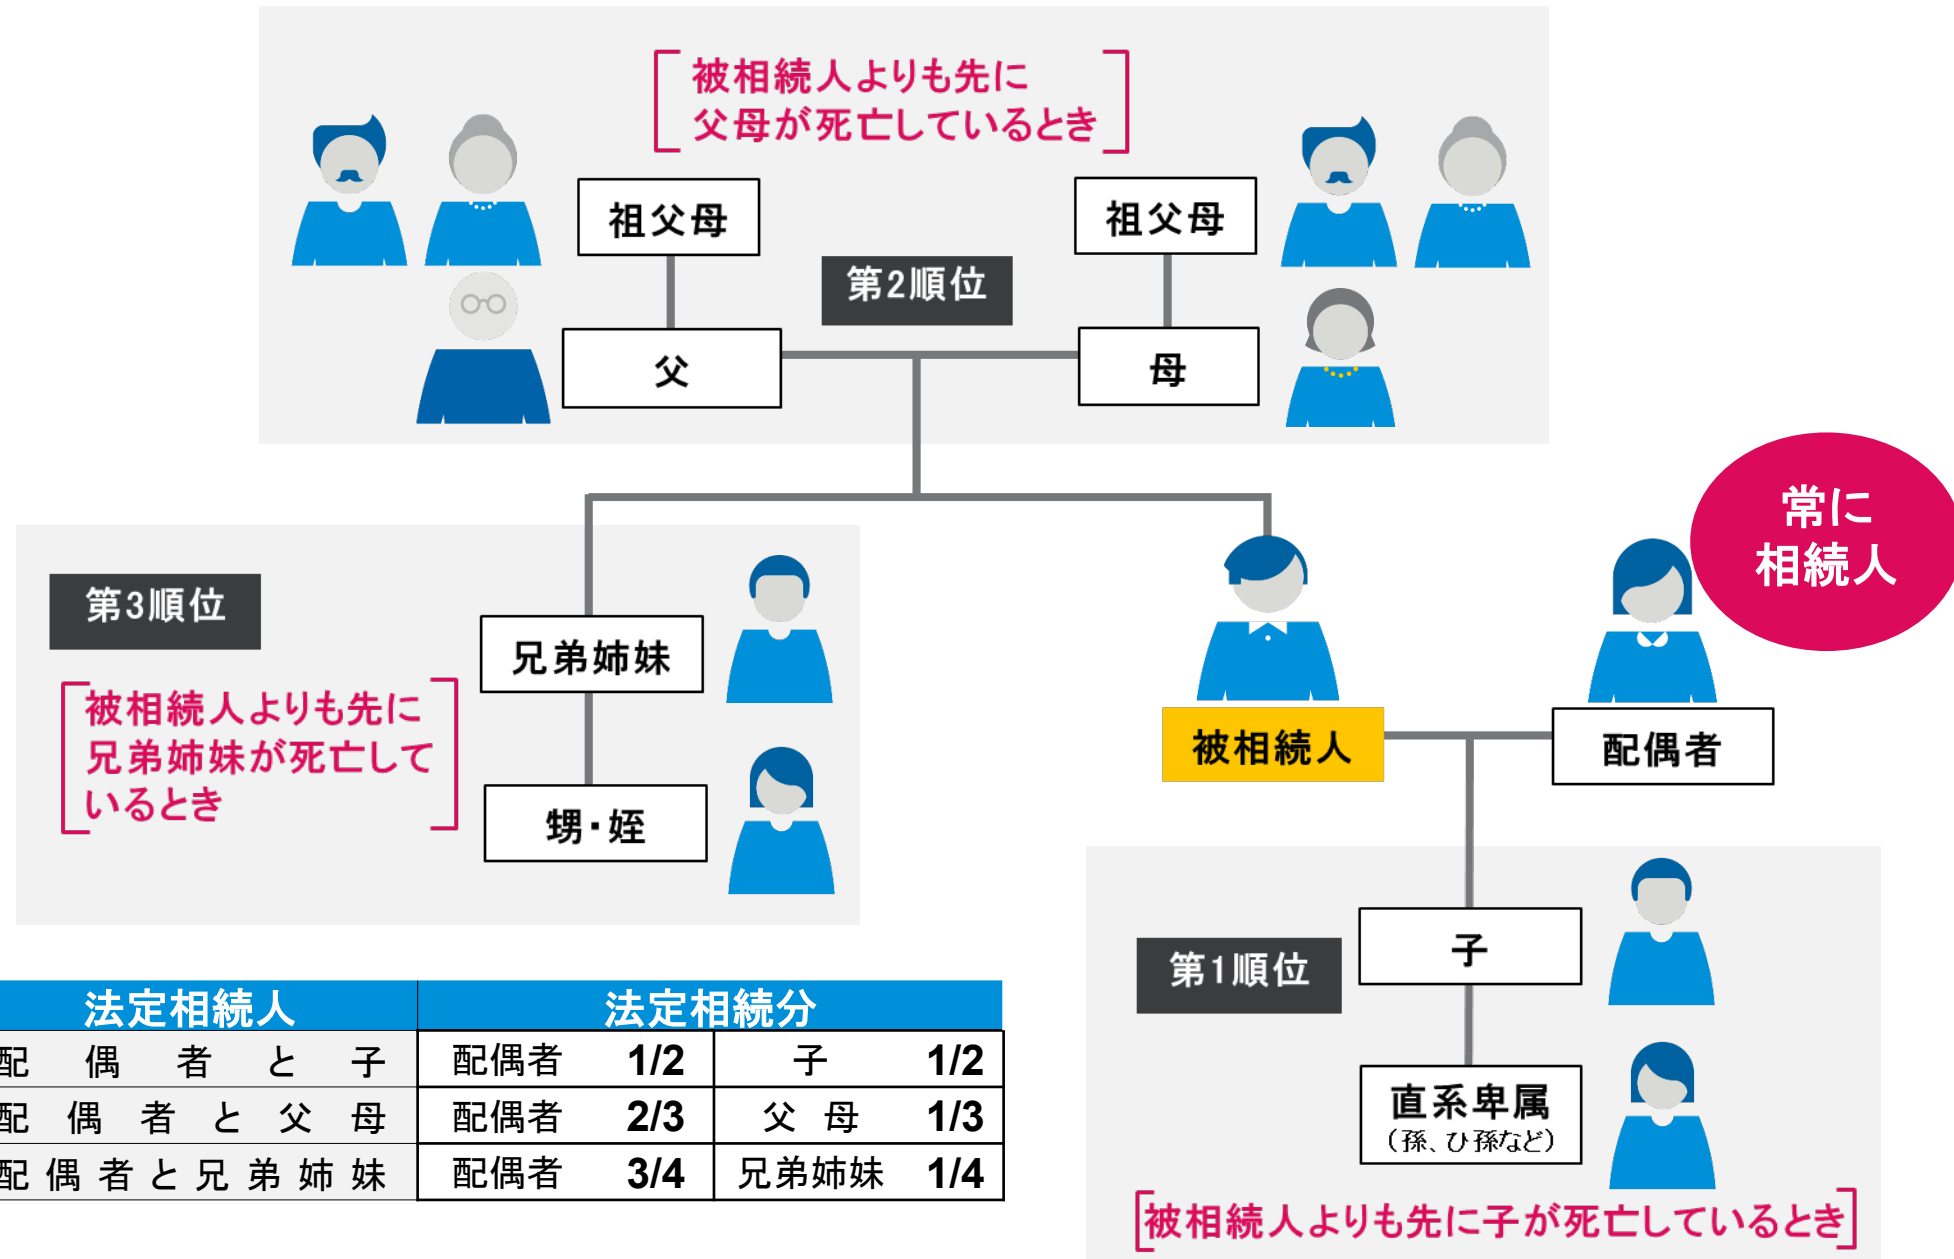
被相続人よりも先に父母が死亡しているとき

祖父母

祖父母

第2順位

父

母

常に相続人

第3順位

兄弟姉妹

被相続人よりも先に兄弟姉妹が死亡しているとき

甥・姪

被相続人

配偶者

第1順位

子

直系卑属
（孫、ひ孫など）

被相続人よりも先に子が死亡しているとき

| 法定相続人 | 法定相続分 | | | |
|---|---|---|---|---|
| 配偶者と子 | 配偶者 | 1/2 | 子 | 1/2 |
| 配偶者と父母 | 配偶者 | 2/3 | 父母 | 1/3 |
| 配偶者と兄弟姉妹 | 配偶者 | 3/4 | 兄弟姉妹 | 1/4 |